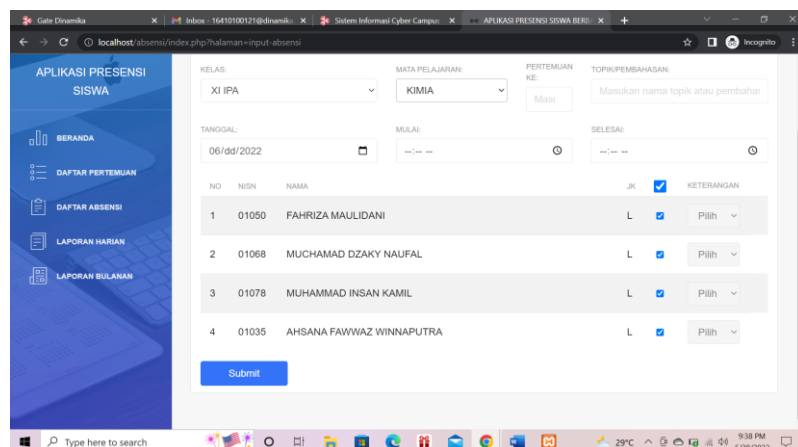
Gate Dinamika
Inbox - 16410100121@dinamika
Sistem Informasi Cyber Campus
APLIKASI PRESENSI SISWA BERB
localhost/absensi/index.php?halaman=input-absensi
Incognito

APLIKASI PRESENSI SISWA

BERANDA
DAFTAR PERTEMUAN
DAFTAR ABSENSI
LAPORAN HARIAN
LAPORAN BULANAN

KELAS:
XI IPA
MATA PELAJARAN:
KIMIA
PERTEMUAN KE:
Masu
TOPIK/PEMBAHASAN:
Masukan nama topik atau pembahas

TANGGAL:
06/dd/2022
MULAI:
--:-- --
SELESAI:
--:-- --

| NO | NISN | NAMA | JK | | KETERANGAN |
|---|---|---|---|---|---|
| 1 | 01050 | FAHRIZA MAULIDANI | L | | Pilih |
| 2 | 01068 | MUCHAMAD DZAKY NAUFAL | L | | Pilih |
| 3 | 01078 | MUHAMMAD INSAN KAMIL | L | | Pilih |
| 4 | 01035 | AHSANA FAWWAZ WINNAPUTRA | L | | Pilih |

Submit

Type here to search
29°C
9:38 PM
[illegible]